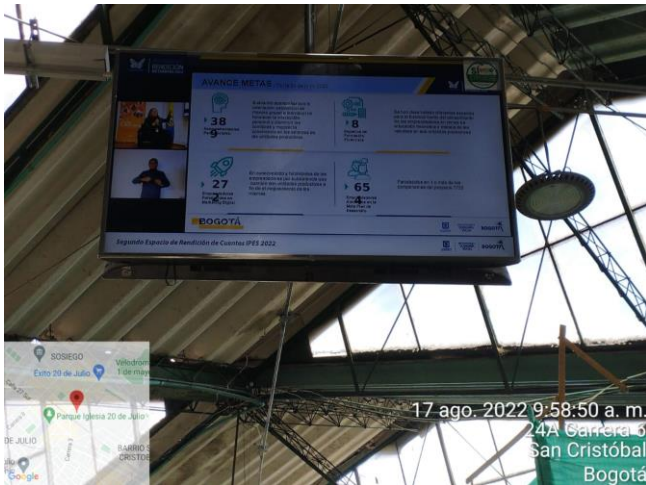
RENDICIÓN

AVANCE METAS

38
9

8

27
2

65
4

BOGOTÁ

BOGOTÁ

Segundo Espacio de Rendición de Cuentas IPES 2022

SOSIEGO
Éxito 20 de Julio
Velodromo 1 de mayo
Parque Iglesia 20 de Julio
DE JULIO
BARRIO 20 CRISTOB
Google

17 ago. 2022 9:58:50 a. m.
24A Carrera 6
San Cristóbal
Bogotá